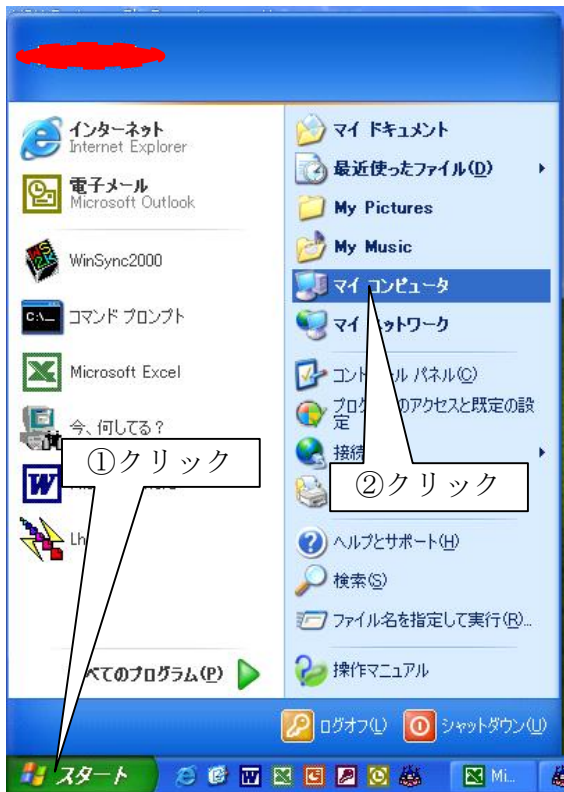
インターネット
Internet Explorer

電子メール
Microsoft Outlook

WinSync2000

コマンド プロンプト

Microsoft Excel

今、何してる？

①クリック

Lh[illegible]

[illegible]べてのプログラム(P)

マイ ドキュメント

最近使ったファイル(D)

My Pictures

My Music

マイ コンピュータ

マイ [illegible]ットワーク

コント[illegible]ル パネル(C)

プログ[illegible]のアクセスと既定の設定

接続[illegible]

②クリック

ヘルプとサポート(H)

検索(S)

ファイル名を指定して実行(R)...

操作マニュアル

ログオフ(L)

シャットダウン(U)

スタート

Mi...